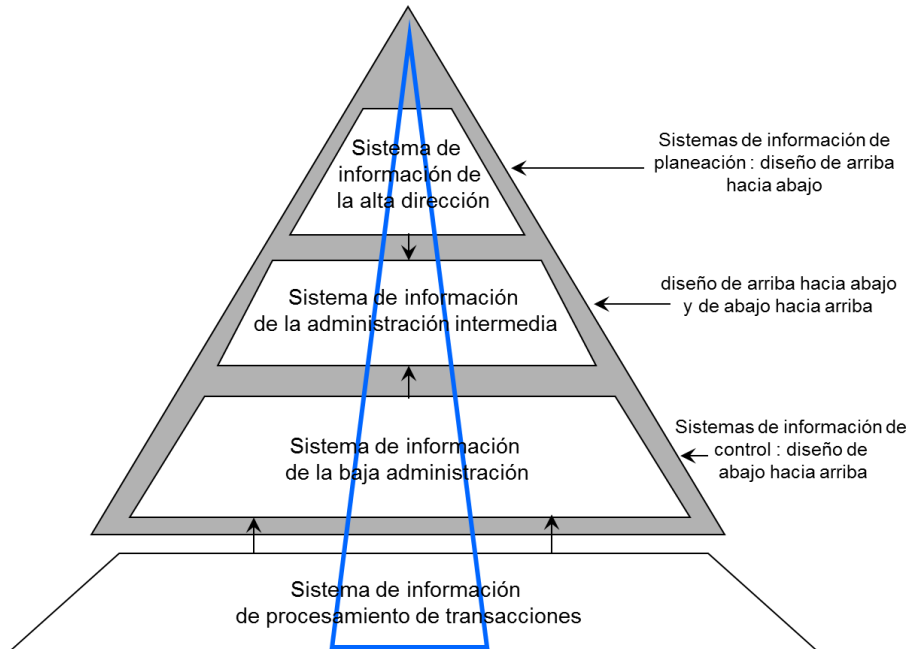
Sistema de información de la alta dirección

Sistemas de información de planeación : diseño de arriba hacia abajo

Sistema de información de la administración intermedia

diseño de arriba hacia abajo y de abajo hacia arriba

Sistema de información de la baja administración

Sistemas de información de control : diseño de abajo hacia arriba

Sistema de información de procesamiento de transacciones